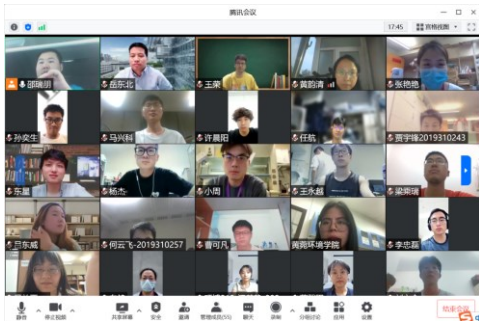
腾讯会议

17:45 宫格视图

邵晓丽 岳东北 王荣 黄韵清 张艳艳

孙奕生 马兴科 许晨阳 任航 贾宇锋2019310243

东篱 杨杰 小周 王永越 梁需瑞

吕东威 何云飞-2019310257 曹可凡 黄斑环境学院 李忠磊

静音 停止视频 共享屏幕 安全 邀请 管理成员(55) 聊天 录制 分组讨论 应用 设置 结束会议